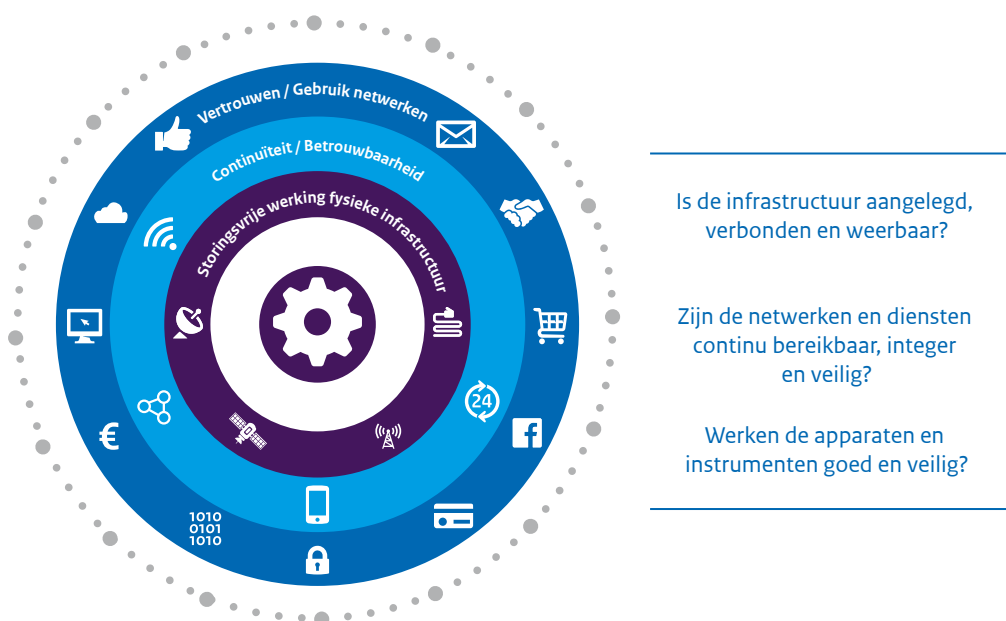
Vertrouwen / Gebruik netwerken

Continuïteit / Betrouwbaarheid

Storingsvrije werking fysieke infrastructuur

24

1010
0101
1010

€

Is de infrastructuur aangelegd, verbonden en weerbaar?

Zijn de netwerken en diensten continu bereikbaar, integer en veilig?

Werken de apparaten en instrumenten goed en veilig?